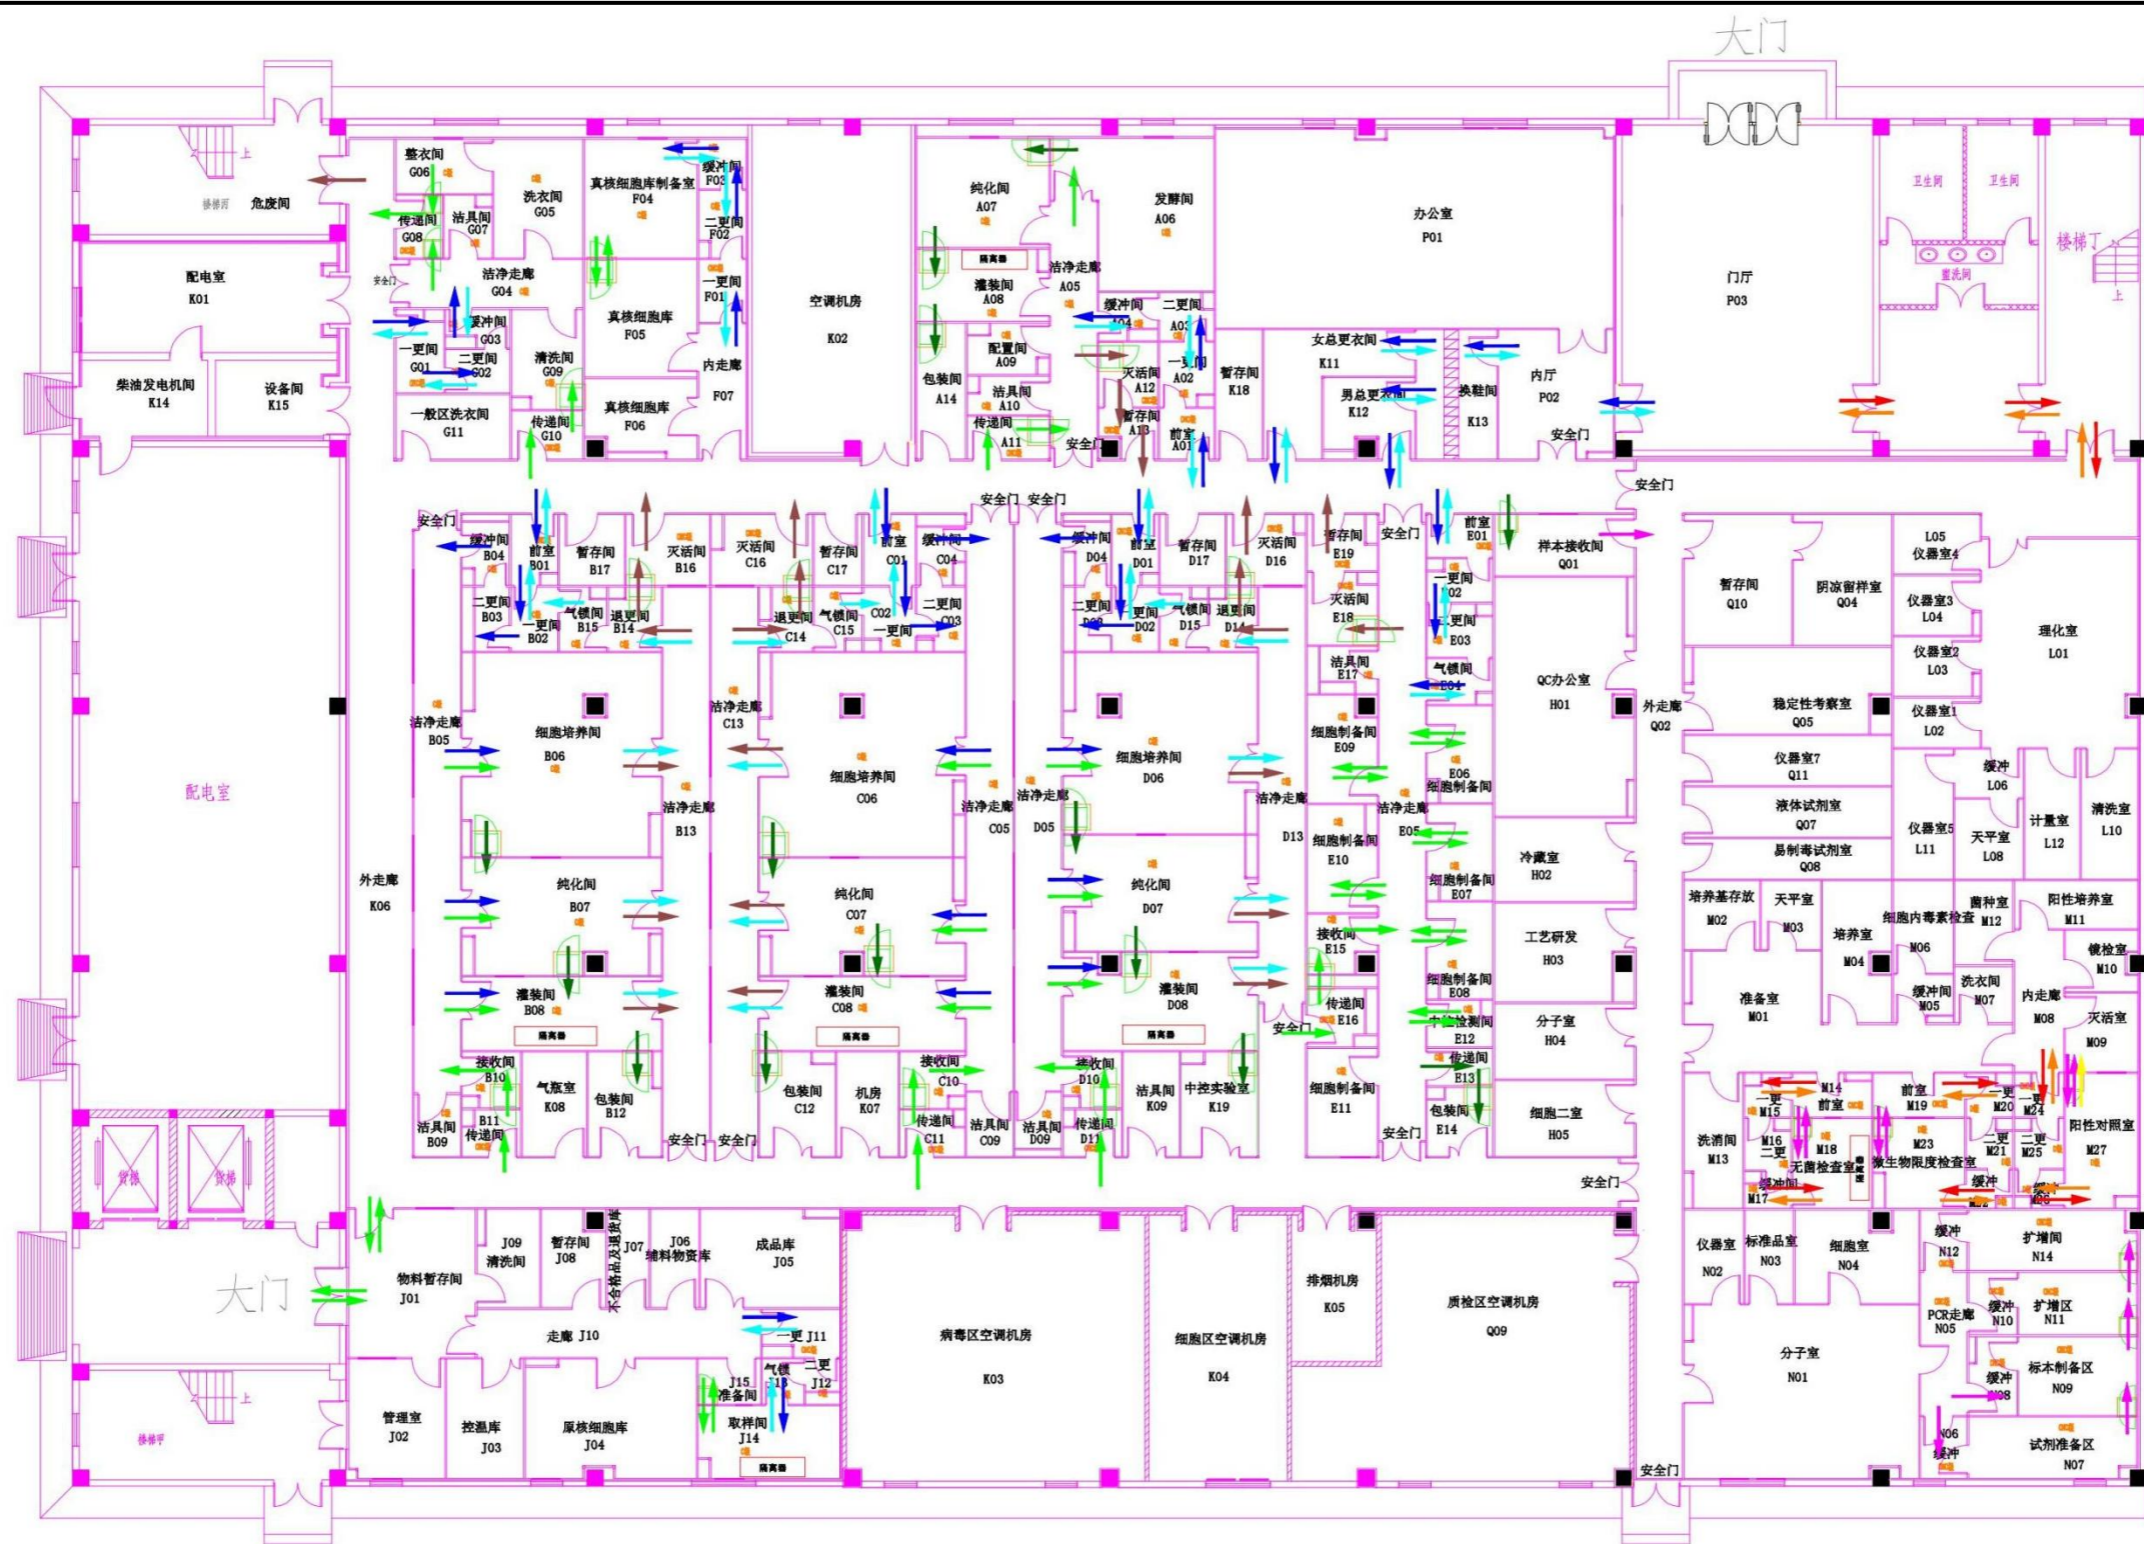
大门

楼梯间 危废间
整衣间 G06
洗衣间 G05
传递间 G08
洁具间 G07
洁净走廊 G04
安全门
缓冲间 G03
一更间 G01
二更间 G02
清洗间 G09
一般区洗衣间 G11
传递间 G10
真核细胞库制备室 F04
缓冲间 F03
二更间 F02
一更间 F01
真核细胞库 F05
内走廊 F07
真核细胞库 F06
空调机房 K02
纯化间 A07
发酵间 A06
灌装间 A08
洁净走廊 A05
配置间 A09
包装间 A14
洁具间 A10
传递间 A11
缓冲间 A04
二更间 A03
灭活间 A12
一更间 A02
暂存间 A13
前室 A01
安全门
暂存间 K18
办公室 P01
女总更衣间 K11
男总更衣间 K12
换鞋间 K13
内厅 P02
安全门
门厅 P03
卫生间 卫生间
盥洗间
楼梯丁
上
配电室 K01
柴油发电机间 K14
设备间 K15
配电室
外走廊 K06
安全门
安全门 安全门
缓冲间 B04
前室 B01
暂存间 B17
灭活间 B16
二更间 B03
一更间 B02
气锁间 B15
退更间 B14
洁净走廊 B05
细胞培养间 B06
洁净走廊 B13
纯化间 B07
灌装间 B08
接收间 B10
洁具间 B09
B11 传递间
气瓶室 K08
包装间 B12
安全门 安全门
灭活间 C16
暂存间 C17
前室 C01
缓冲间 C04
退更间 C14
气锁间 C15
C02
二更间 C03
一更间
洁净走廊 C13
细胞培养间 C06
纯化间 C07
灌装间 C08
包装间 C12
机房 K07
接收间 C10
传递间 C11
洁具间 C09
洁净走廊 C05
洁净走廊 D05
缓冲间 D04
前室 D01
暂存间 D17
灭活间 D16
二更间 D03
一更间 D02
气锁间 D15
退更间 D14
细胞培养间 D06
纯化间 D07
灌装间 D08
洁净走廊 D13
接收间 D10
洁具间 D09
传递间 D11
洁具间 K09
中控实验室 K19
安全门
暂存间 E19
灭活间 E18
洁具间 E17
细胞制备间 E09
细胞制备间 E10
接收间 E15
传递间 E16
细胞制备间 E11
安全门
前室 E01
一更间 E02
二更间 E03
气锁间 E04
E06 细胞制备间
洁净走廊 E05
细胞制备间 E07
细胞制备间 E08
中控检测间 E12
传递间 E13
包装间 E14
样本接收间 Q01
QC办公室 H01
冷藏室 H02
工艺研发 H03
分子室 H04
细胞二室 H05
安全门
安全门
外走廊 Q02
暂存间 Q10
阴凉留样室 Q04
稳定性考察室 Q05
仪器室7 Q11
液体试剂室 Q07
易制毒试剂室 Q08
L05 仪器室4
仪器室3 L04
仪器室2 L03
仪器室1 L02
理化室 L01
缓冲 L06
仪器室5 L11
天平室 L08
计量室 L12
清洗室 L10
培养基存放 M02
天平室 M03
培养室 M04
细胞内毒素检查 M06
菌种室 M12
阳性培养室 M11
镜检室 M10
准备室 M01
缓冲间 M05
洗衣间 M07
内走廊 M08
灭活室 M09
洗消间 M13
一更 M15
M14 前室
M16 二更
M18 无菌检查室
缓冲间 M17
前室 M19
M23 微生物限度检查室
一更 M20
二更 M21
M24
二更 M25
阳性对照室 M27
缓冲 M22
缓冲 M26
货梯 货梯
大门
物料暂存间 J01
J09 清洗间
暂存间 J08
J07 不合格品及退货库
J06 辅料物资库
成品库 J05
走廊 J10
一更 J11
气锁 J13
二更 J12
J15 准备间
取样间 J14
管理室 J02
控温库 J03
原核细胞库 J04
楼梯间
上
病毒区空调机房 K03
细胞区空调机房 K04
排烟机房 K05
质检区空调机房 Q09
安全门
仪器室 N02
标准品室 N03
细胞室 N04
缓冲 N12
扩增间 N14
PCR走廊 N05
缓冲 N10
扩增区 N11
分子室 N01
缓冲 N08
标本制备区 N09
N06 缓冲
试剂准备区 N07